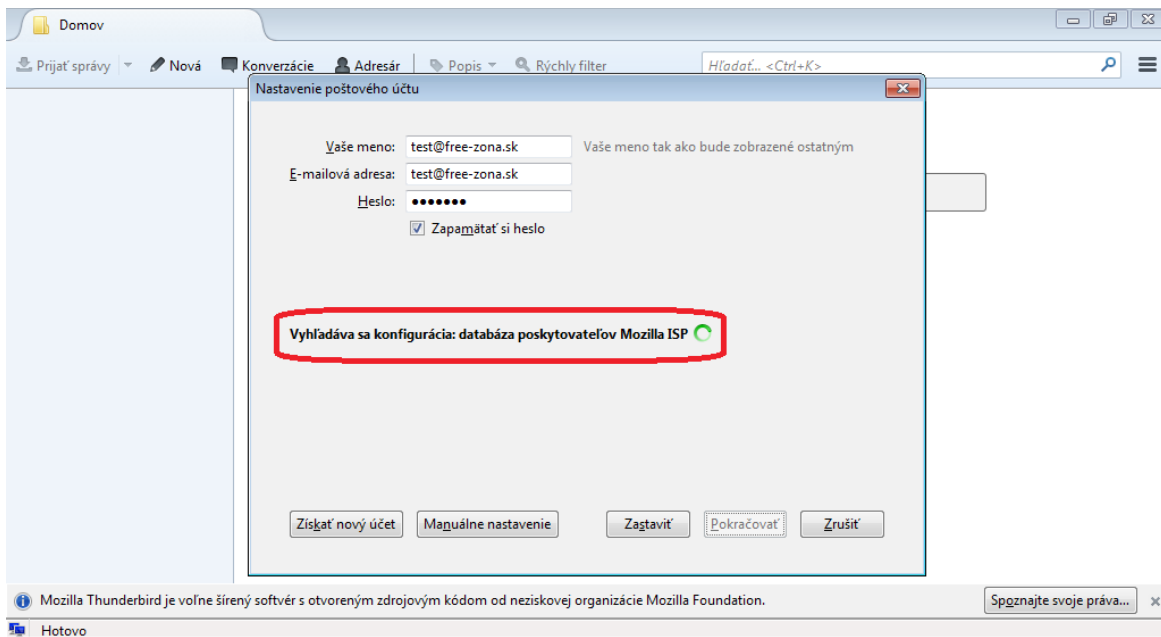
Domov

Prijať správy | Nová | Konverzácie | Adresár | Popis | Rýchly filter | Hľadať... <Ctrl+K>

Nastavenie poštového účtu

Vaše meno: test@free-zona.sk Vaše meno tak ako bude zobrazené ostatným
E-mailová adresa: test@free-zona.sk
Heslo: •••••••
Zapamätať si heslo

Vyhľadáva sa konfigurácia: databáza poskytovateľov Mozilla ISP

Získať nový účet | Manuálne nastavenie | Zastaviť | Pokračovať | Zrušiť

Mozilla Thunderbird je voľne šírený softvér s otvoreným zdrojovým kódom od neziskovej organizácie Mozilla Foundation.
Spoznajte svoje práva...

Hotovo